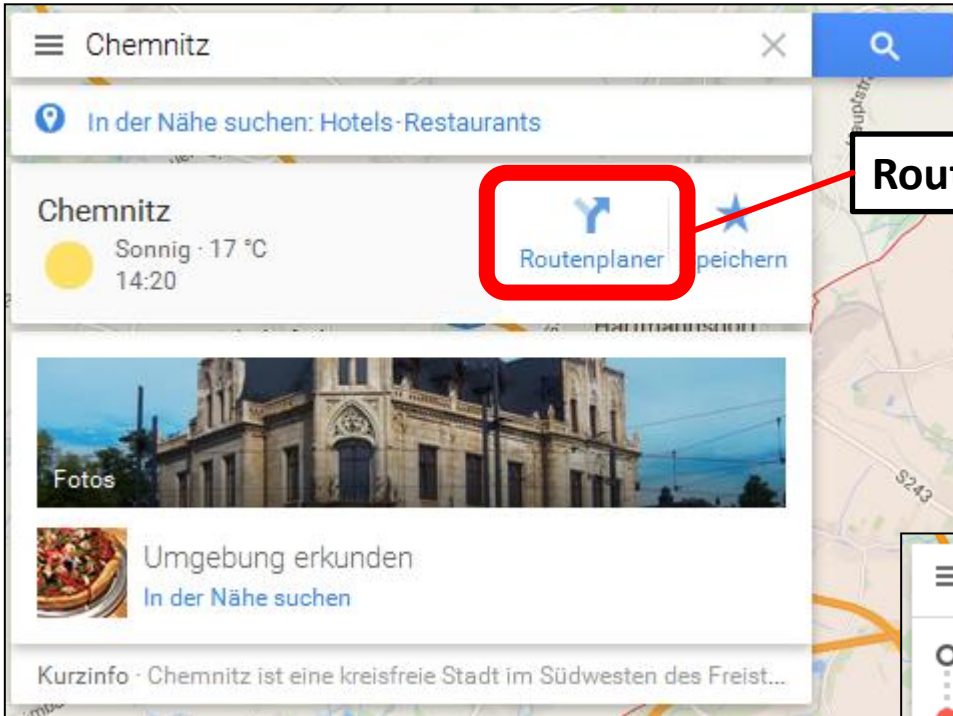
Chemnitz

In der Nähe suchen: Hotels · Restaurants

Rou

Chemnitz
Sonnig · 17 °C
14:20

Routenplaner

peichern

Hartmannsdorf

Fotos

S243

Umgebung erkunden
In der Nähe suchen

Kurzinfo · Chemnitz ist eine kreisfreie Stadt im Südwesten des Freist...